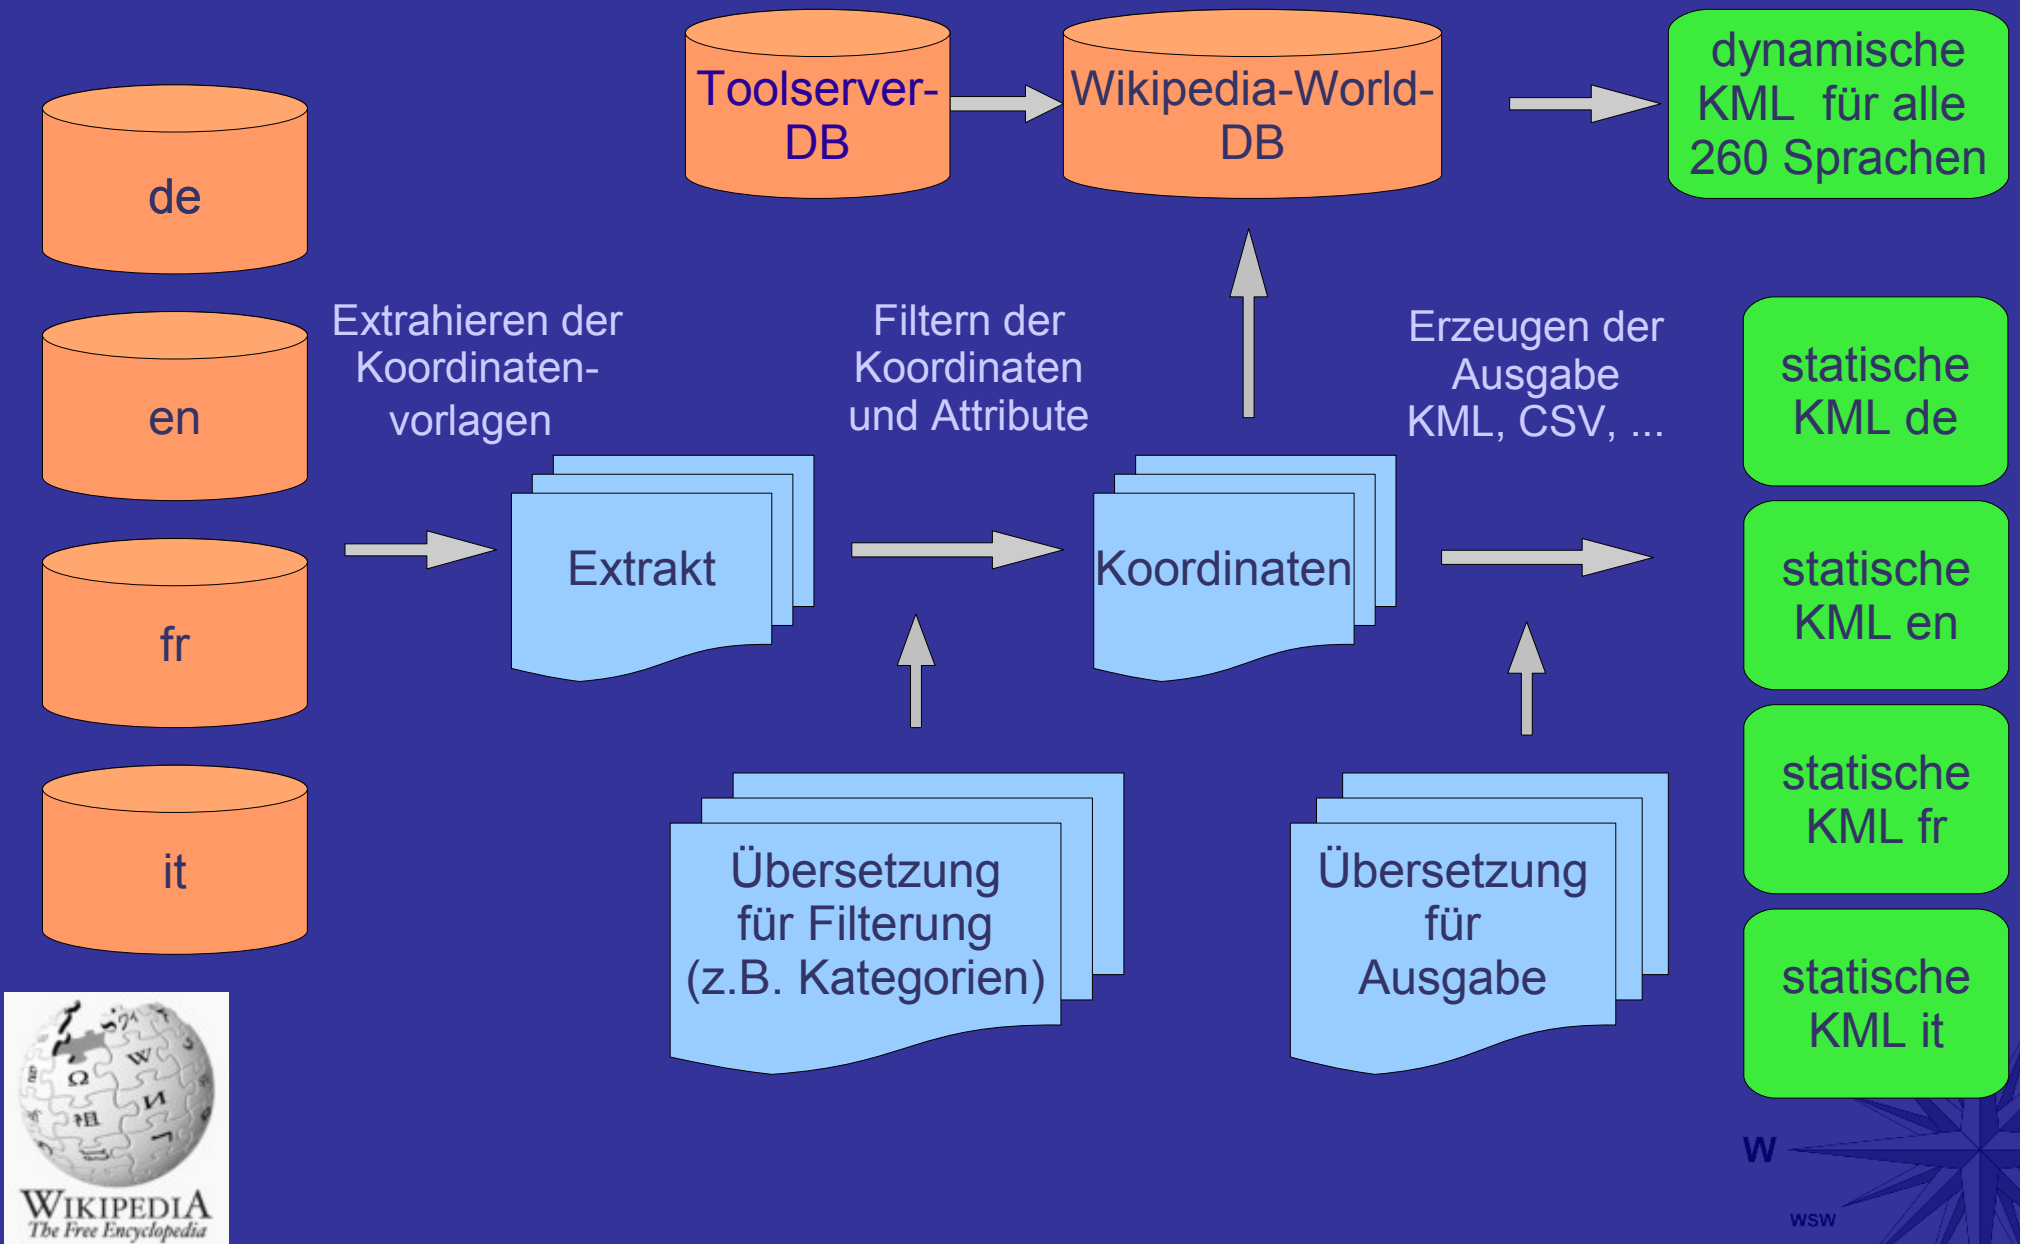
de

en

fr

it

Toolserver-DB

Wikipedia-World-DB

dynamische KML für alle 260 Sprachen

Extrahieren der Koordinaten-vorlagen

Filtern der Koordinaten und Attribute

Erzeugen der Ausgabe KML, CSV, ...

Extrakt

Koordinaten

statische KML de

statische KML en

statische KML fr

statische KML it

Übersetzung für Filterung (z.B. Kategorien)

Übersetzung für Ausgabe

WIKIPEDIA
The Free Encyclopedia

W

WSW